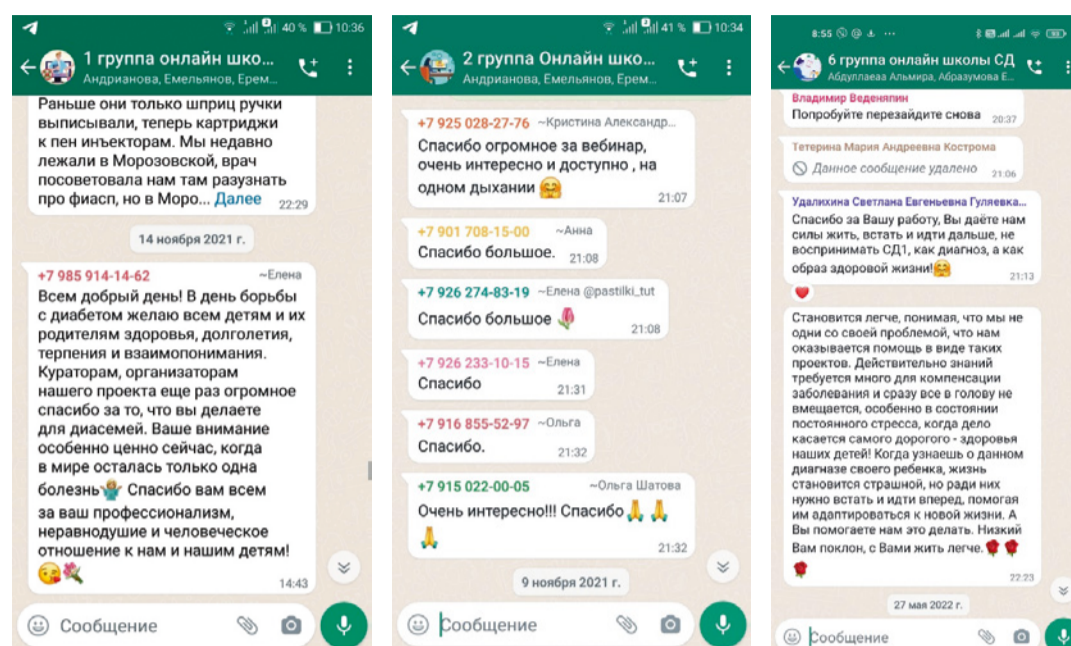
40 % 10:36

1 группа онлайн школ...
Андрианова, Емельянов, Ерем...

Раньше они только шприц ручки выписывали, теперь картриджи к пен инъекторам. Мы недавно лежали в Морозовской, врач посоветовала нам там разузнать про фиасп, но в Моро... Далее 22:29

14 ноября 2021 г.

+7 985 914-14-62 ~Елена
Всем добрый день! В день борьбы с диабетом желаю всем детям и их родителям здоровья, долголетия, терпения и взаимопонимания. Кураторам, организаторам нашего проекта еще раз огромное спасибо за то, что вы делаете для диасемей. Ваше внимание особенно ценно сейчас, когда в мире осталась только одна болезнь🤷 Спасибо вам всем за ваш профессионализм, неравнодушие и человеческое отношение к нам и нашим детям! 😘💐 14:43

Сообщение

41 % 10:34

2 группа Онлайн шко...
Андрианова, Емельянов, Ерем...

+7 925 028-27-76 ~Кристина Александр...
Спасибо огромное за вебинар, очень интересно и доступно , на одном дыхании 🤗 21:07

+7 901 708-15-00 ~Анна
Спасибо большое. 21:08

+7 926 274-83-19 ~Елена @pastilki_tut
Спасибо большое 🌷 21:08

+7 926 233-10-15 ~Елена
Спасибо 21:31

+7 916 855-52-97 ~Ольга
Спасибо. 21:32

+7 915 022-00-05 ~Ольга Шатова
Очень интересно!!! Спасибо 🙏🙏🙏 21:32

9 ноября 2021 г.

Сообщение

8:55

6 группа онлайн школы СД
Абдуллаеаа Альмира, Абразумова Е...

Владимир Веденяпин
Попробуйте перезайдите снова 20:37

Тетерина Мария Андреевна Кострома
Данное сообщение удалено 21:06

Удалихина Светлана Евгеньевна Гулявевка...
Спасибо за Вашу работу, Вы даёте нам силы жить, встать и идти дальше, не воспринимать СД1, как диагноз, а как образ здоровой жизни!🤗 21:13

❤️

Становится легче, понимая, что мы не одни со своей проблемой, что нам оказывается помощь в виде таких проектов. Действительно знаний требуется много для компенсации заболевания и сразу все в голову не вмещается, особенно в состоянии постоянного стресса, когда дело касается самого дорогого - здоровья наших детей! Когда узнаешь о данном диагназе своего ребенка, жизнь становится страшной, но ради них нужно встать и идти вперед, помогая им адаптироваться к новой жизни. А Вы помогаете нам это делать. Низкий Вам поклон, с Вами жить легче.🌹🌹🌹 22:23

27 мая 2022 г.

Сообщение